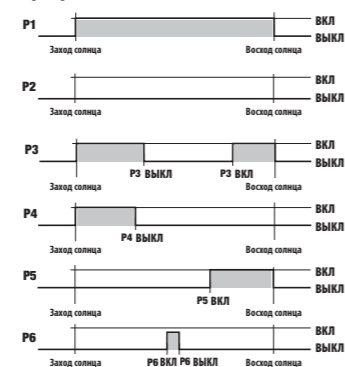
P1
ВКЛ
ВЫКЛ
Заход солнца
Восход солнца

P2
ВКЛ
ВЫКЛ
Заход солнца

P3
ВКЛ
ВЫКЛ
Заход солнца
P3 ВЫКЛ
P3 ВКЛ
Восход солнца

P4
ВКЛ
ВЫКЛ
Заход солнца
P4 ВЫКЛ

P5
ВКЛ
ВЫКЛ
Заход солнца
P5 ВКЛ
Восход солнца

P6
ВКЛ
ВЫКЛ
Заход солнца
P6 ВКЛ
P6 ВЫКЛ
Восход солнца